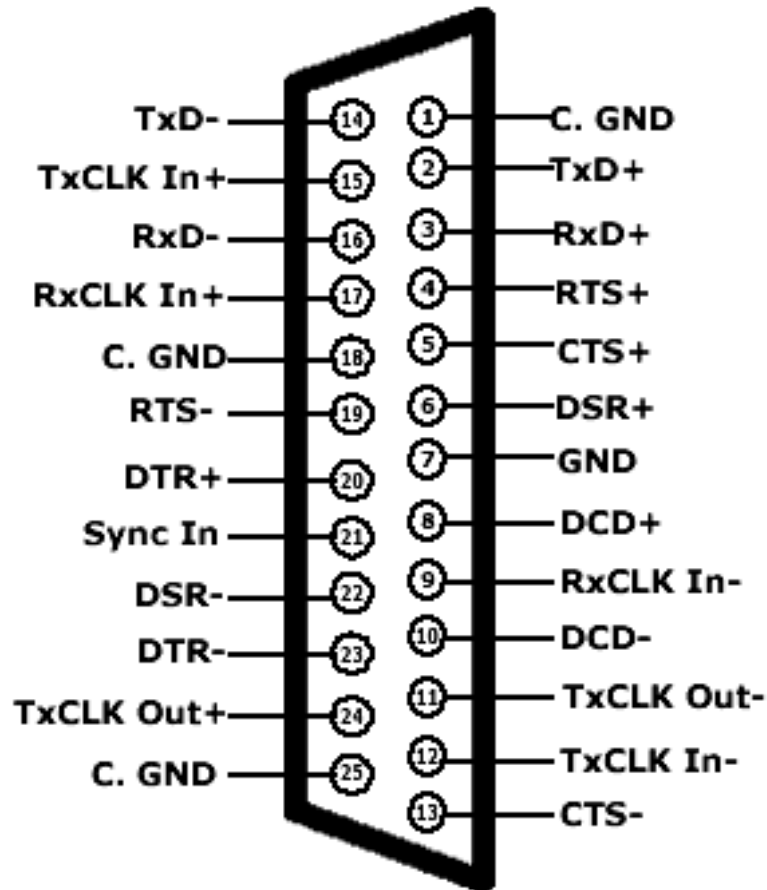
TxD- 14
TxCLK In+ 15
RxD- 16
RxCLK In+ 17
C. GND 18
RTS- 19
DTR+ 20
Sync In 21
DSR- 22
DTR- 23
TxCLK Out+ 24
C. GND 25

1 C. GND
2 TxD+
3 RxD+
4 RTS+
5 CTS+
6 DSR+
7 GND
8 DCD+
9 RxCLK In-
10 DCD-
11 TxCLK Out-
12 TxCLK In-
13 CTS-